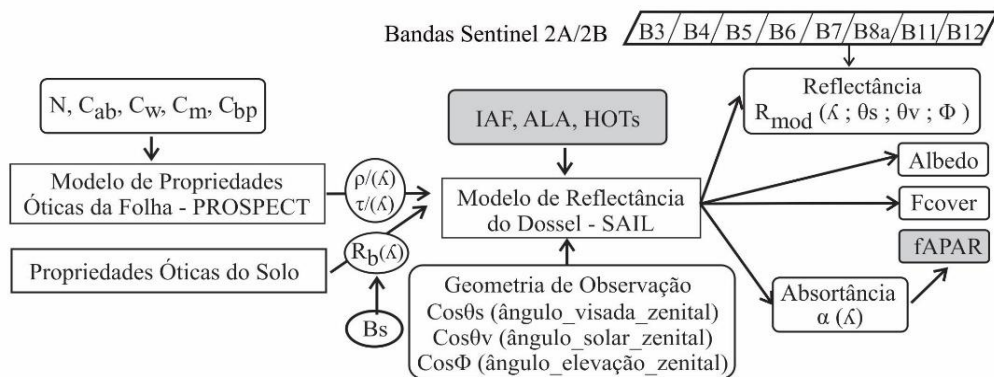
Bandas Sentinel 2A/2B

| B3 | B4 | B5 | B6 | B7 | B8a | B11 | B12 |
|---|---|---|---|---|---|---|---|

Reflectância
$R_{mod}$ (ʎ ; θs ; θv ; Φ )

N, $C_{ab}$, $C_w$, $C_m$, $C_{bp}$

IAF, ALA, HOTs

Albedo

Modelo de Propriedades Óticas da Folha - PROSPECT

ρ/(ʎ)
τ/(ʎ)

Modelo de Reflectância do Dossel - SAIL

Fcover

fAPAR

$R_b$(ʎ)

Propriedades Óticas do Solo

Geometria de Observação
Cosθs (ângulo_visada_zenital)
Cosθv (ângulo_solar_zenital)
CosΦ (ângulo_elevação_zenital)

Absortância
α (ʎ)

Bs